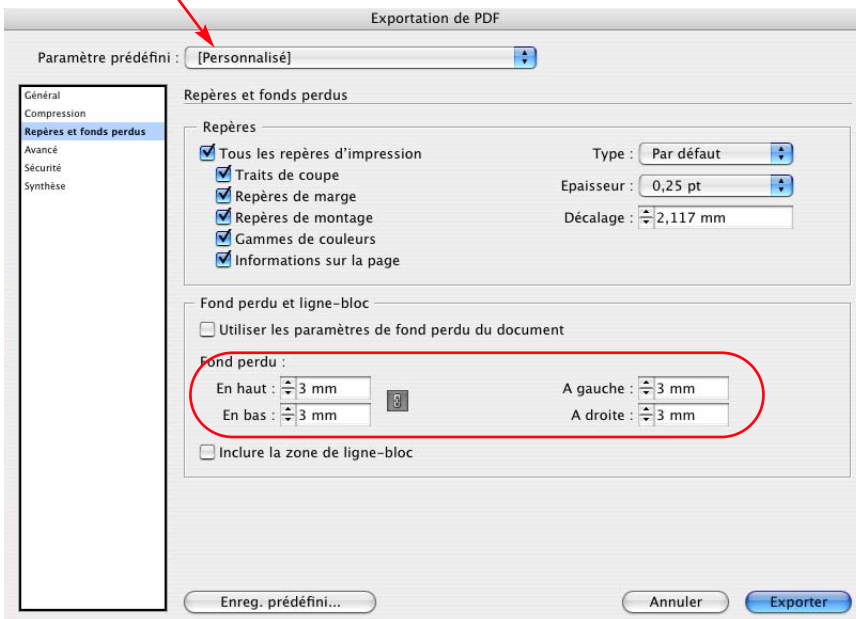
Exportation de PDF

Paramètre prédéfini : [Personnalisé]

Général
Compression
Repères et fonds perdus
Avancé
Sécurité
Synthèse

Repères et fonds perdus

Repères

Tous les repères d'impression
Traits de coupe
Repères de marge
Repères de montage
Gammes de couleurs
Informations sur la page

Type : Par défaut
Epaisseur : 0,25 pt
Décalage : 2,117 mm

Fond perdu et ligne-bloc

Utiliser les paramètres de fond perdu du document

Fond perdu :
En haut : 3 mm
En bas : 3 mm
A gauche : 3 mm
A droite : 3 mm

Inclure la zone de ligne-bloc

Enreg. prédéfini...
Annuler
Exporter